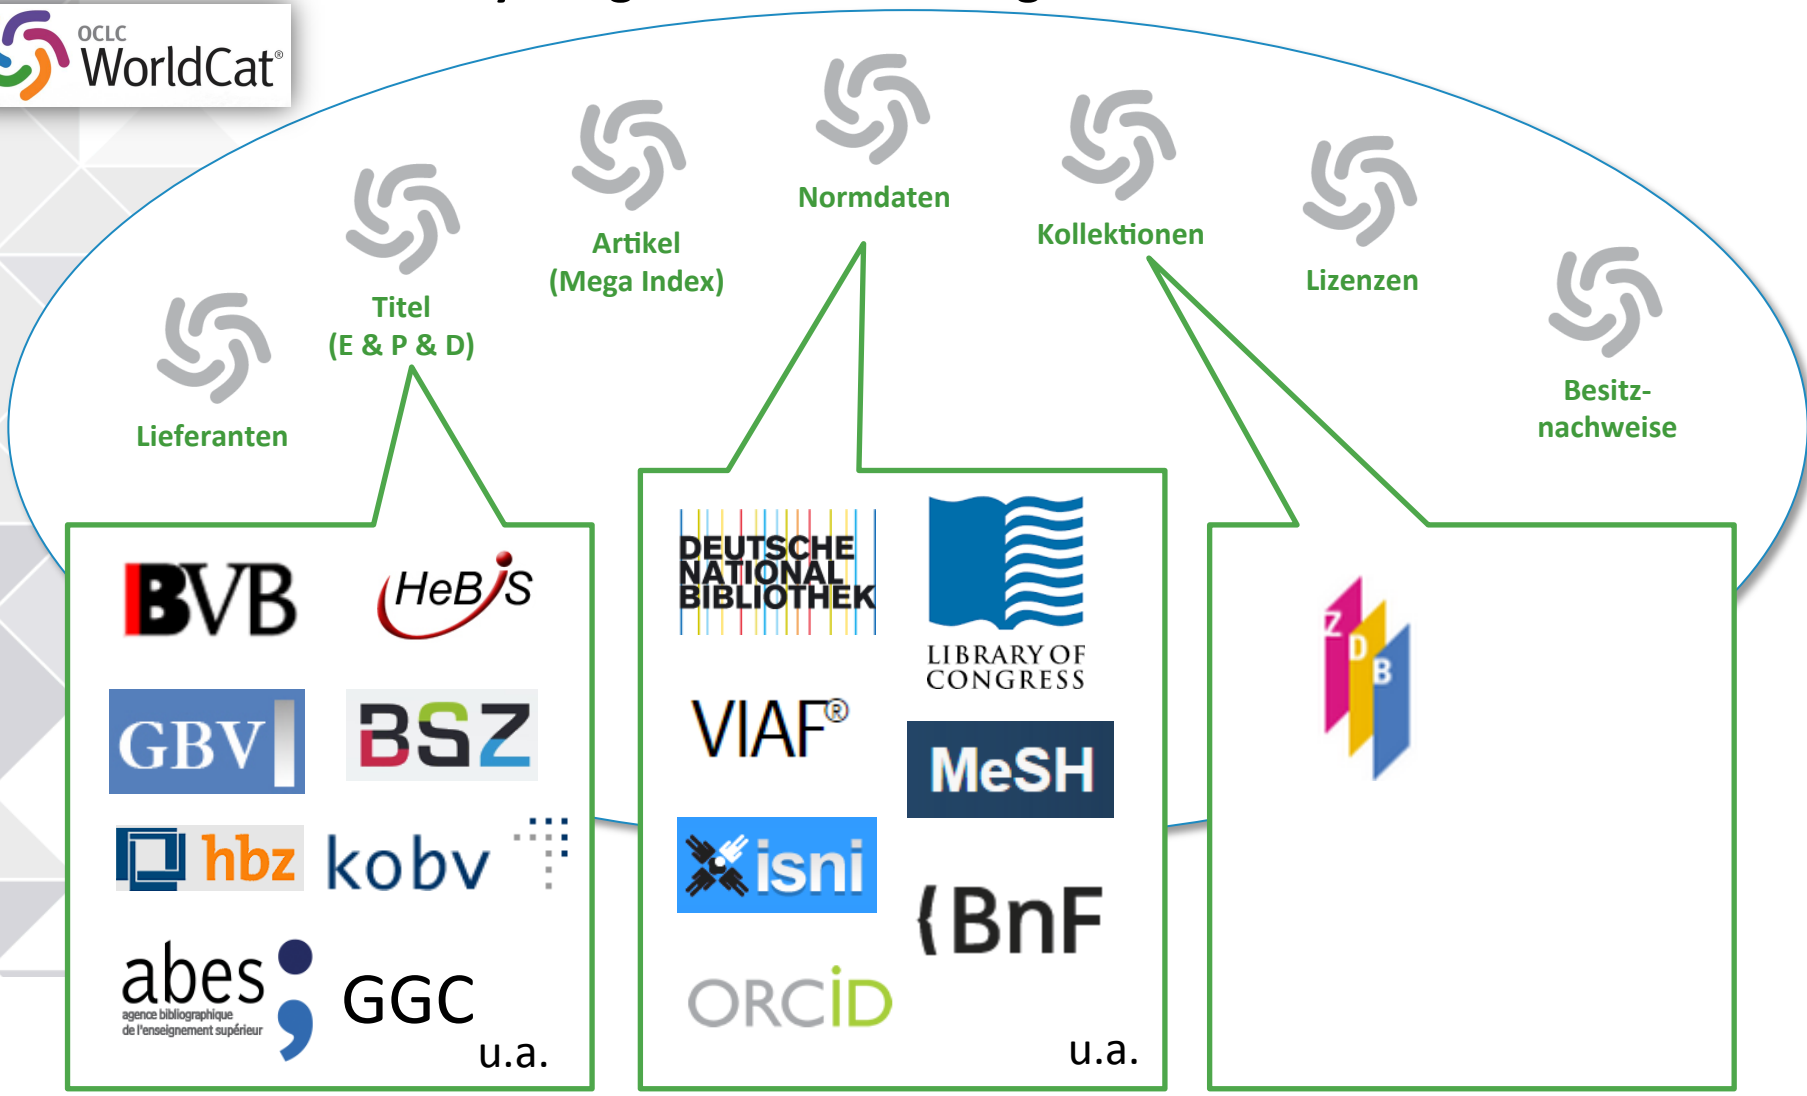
OCLC WorldCat®

Lieferanten

Titel (E & P & D)

Artikel (Mega Index)

Normdaten

Kollektionen

Lizenzen

Besitznachweise

BVB
HeBIS
GBV
BSZ
hbz
kobv
abes agence bibliographique de l'enseignement supérieur
GGC
u.a.

DEUTSCHE NATIONAL BIBLIOTHEK
LIBRARY OF CONGRESS
VIAF®
MeSH
isni
BnF
ORCID
u.a.

ZDB